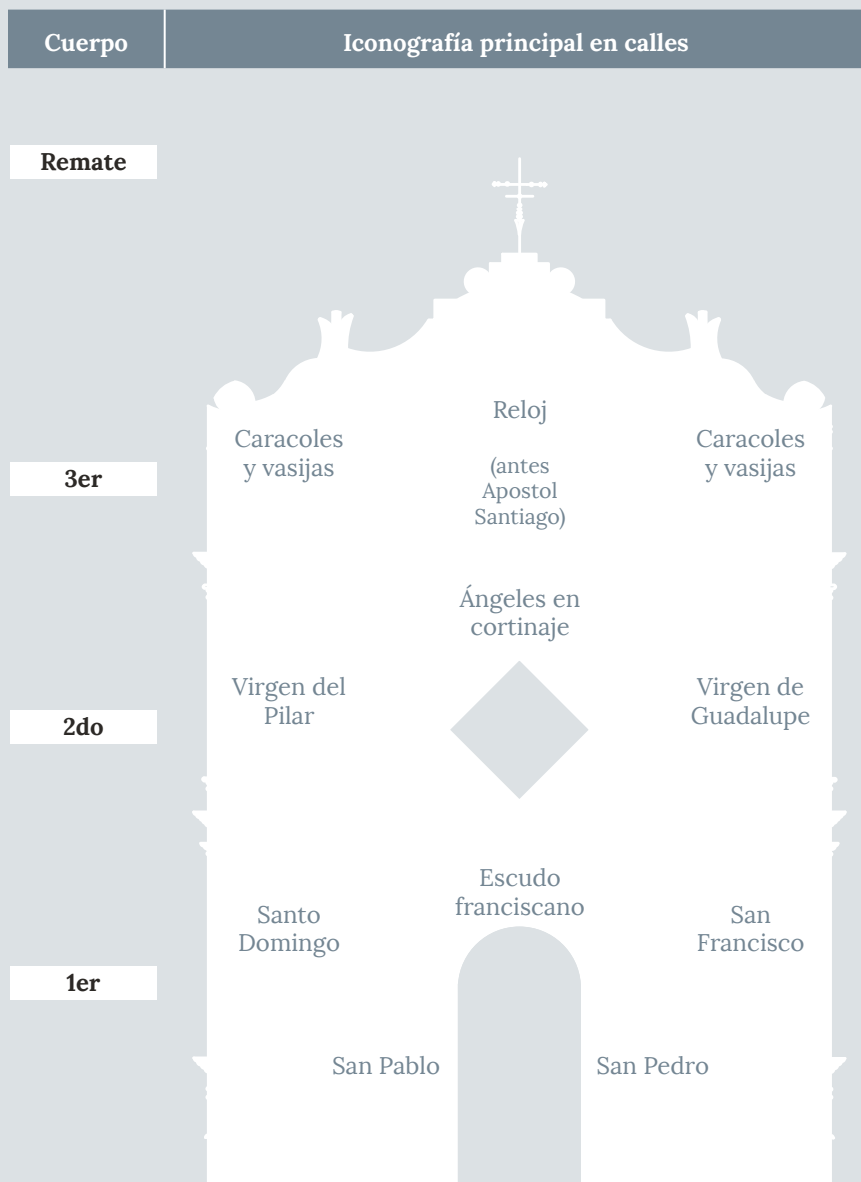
| Cuerpo | Iconografía principal en calles |
|---|---|

Remate

3er

Caracoles y vasijas

Reloj

(antes Apostol Santiago)

Caracoles y vasijas

2do

Ángeles en cortinaje

Virgen del Pilar

Virgen de Guadalupe

1er

Escudo franciscano

Santo Domingo

San Francisco

San Pablo

San Pedro